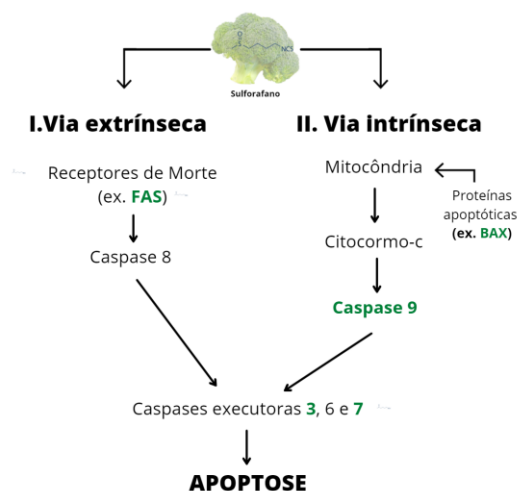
NCS

Sulforafano

I.Via extrínseca

II. Via intrínseca

Receptores de Morte (ex. FAS)

Caspase 8

Mitocôndria

Proteínas apoptóticas (ex. BAX)

Citocormo-c

Caspase 9

Caspases executoras 3, 6 e 7

APOPTOSE